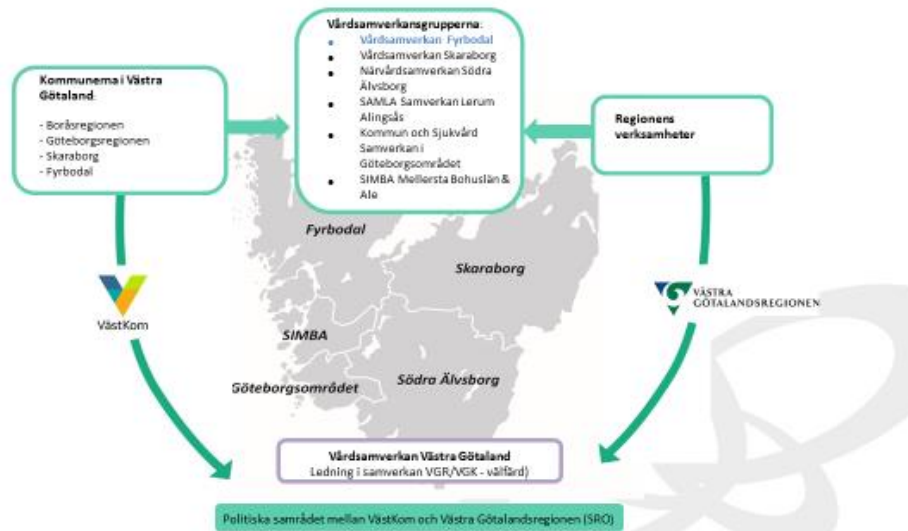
Kommunerna i Västra Götaland:

- Boråsregionen
- Göteborgsregionen
- Skaraborg
- Fyrbodal

Vårdsamverkansgrupperna:

- Vårdsamverkan Fyrbodal
- Vårdsamverkan Skaraborg
- Närvårdsamverkan Södra Älvsborg
- SAMLA Samverkan Lerum Alingsås
- Kommun och Sjukvård Samverkan i Göteborgsområdet
- SIMBA Mellersta Bohuslän & Ale

Regionens verksamheter

Fyrbodal

Skaraborg

SIMBA

Göteborgsområdet

Södra Älvsborg

VästKom

VÄSTRA GÖTALANDSREGIONEN

Vårdsamverkan Västra Götaland
Ledning i samverkan VGR/VGK - välfärd)

Politiska samrådet mellan VästKom och Västra Götalandsregionen (SRO)